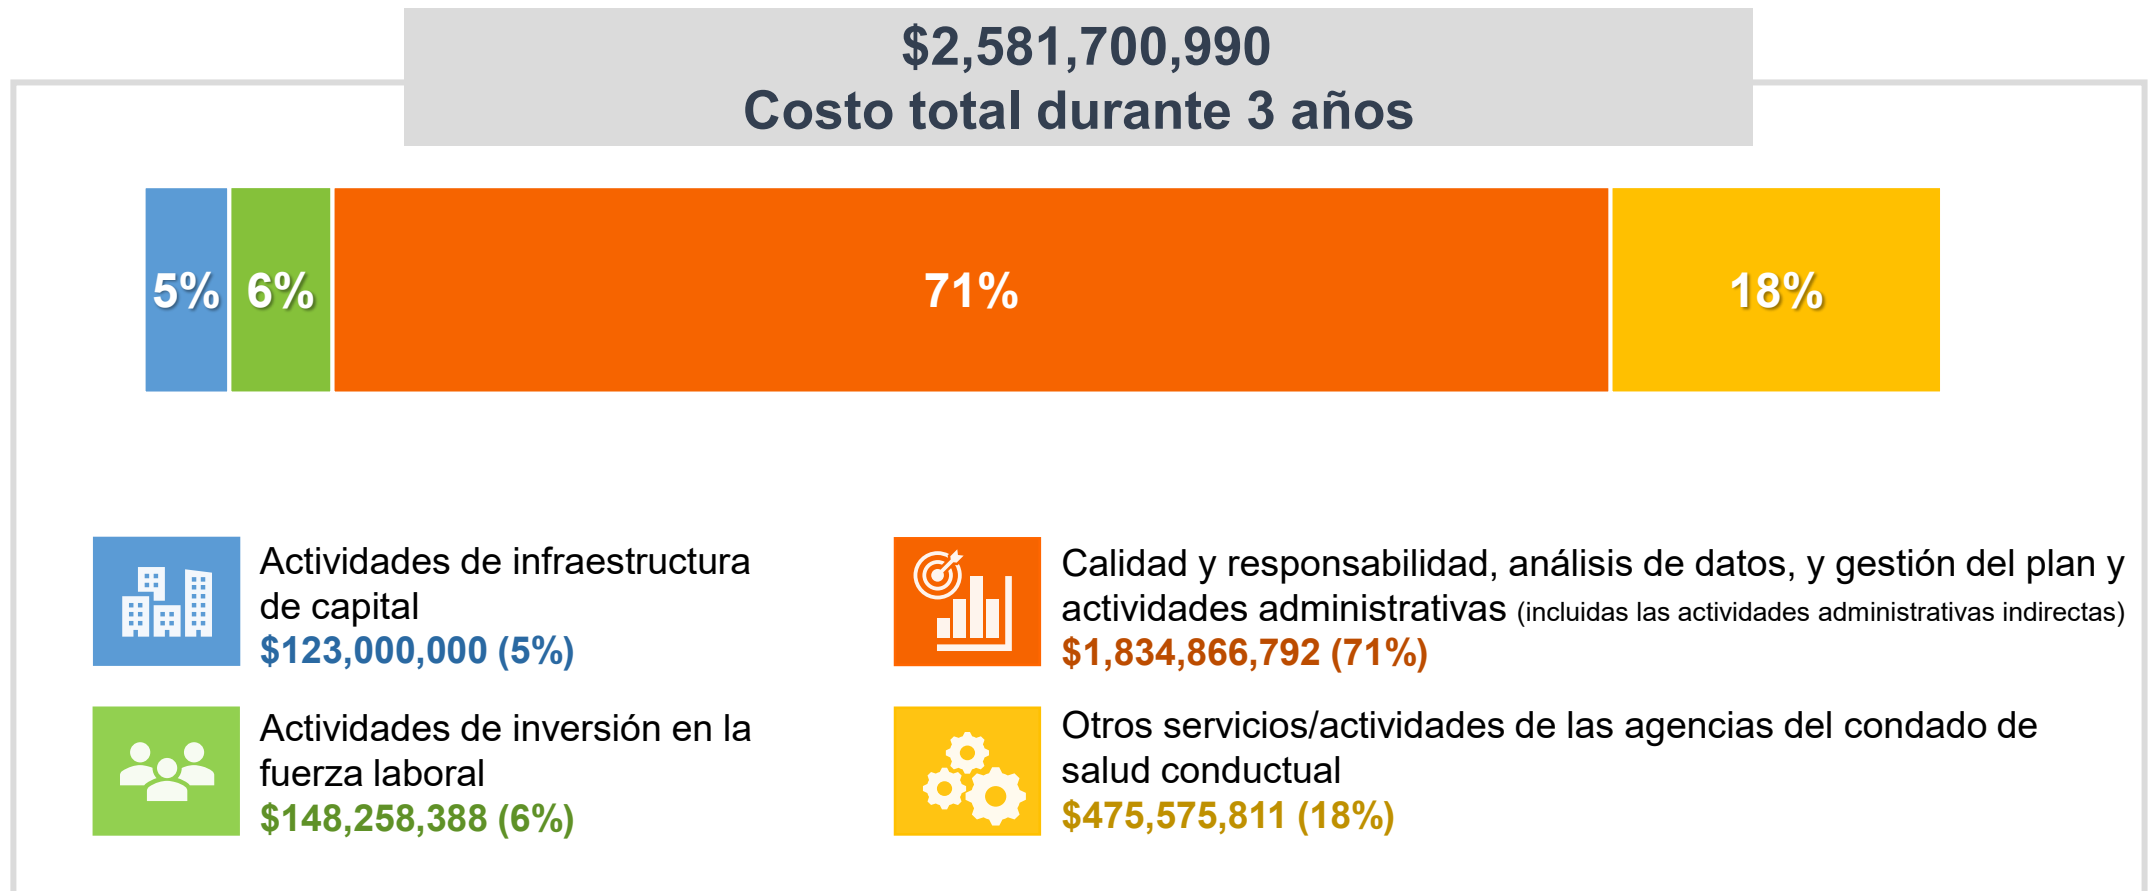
$2,581,700,990
Costo total durante 3 años

5% 6% 71% 18%

Actividades de infraestructura de capital
$123,000,000 (5%)

Calidad y responsabilidad, análisis de datos, y gestión del plan y actividades administrativas (incluidas las actividades administrativas indirectas)
$1,834,866,792 (71%)

Actividades de inversión en la fuerza laboral
$148,258,388 (6%)

Otros servicios/actividades de las agencias del condado de salud conductual
$475,575,811 (18%)